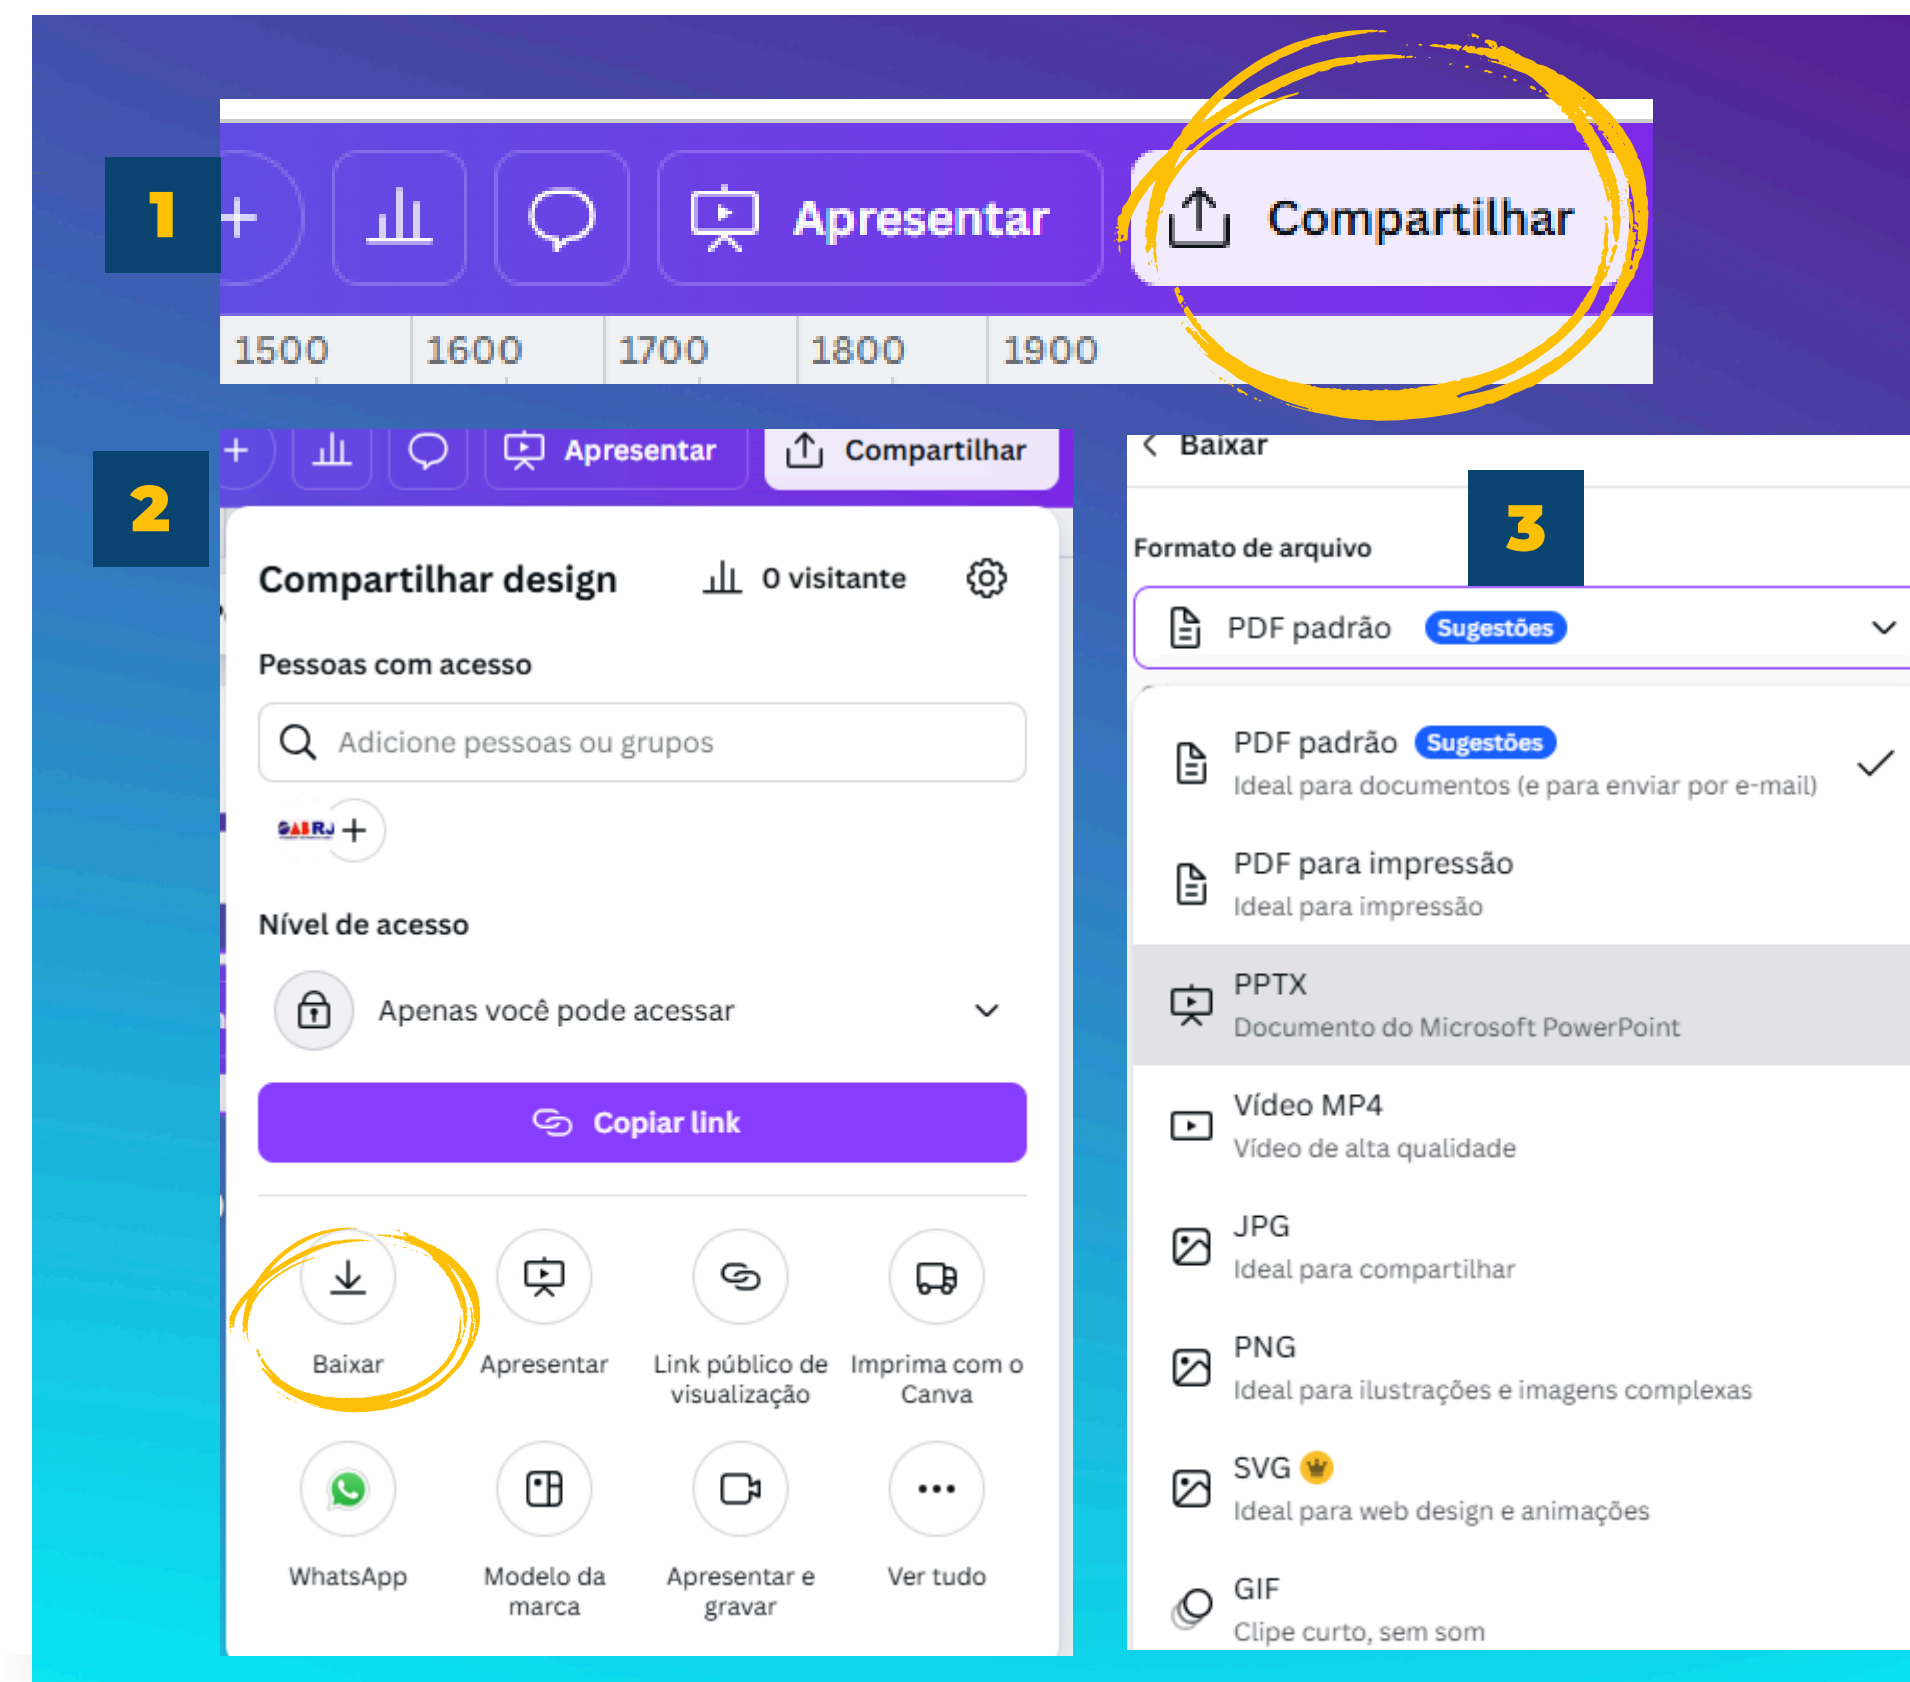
1

+ Apresentar Compartilhar

1500 1600 1700 1800 1900

2

+ Apresentar Compartilhar

Compartilhar design 0 visitante

Pessoas com acesso

Adicione pessoas ou grupos

SABRJ +

Nível de acesso

Apenas você pode acessar

Copiar link

Baixar

Apresentar

Link público de visualização

Imprima com o Canva

WhatsApp

Modelo da marca

Apresentar e gravar

Ver tudo

< Baixar

3

Formato de arquivo

PDF padrão Sugestões

PDF padrão Sugestões
Ideal para documentos (e para enviar por e-mail)

PDF para impressão
Ideal para impressão

PPTX
Documento do Microsoft PowerPoint

Vídeo MP4
Vídeo de alta qualidade

JPG
Ideal para compartilhar

PNG
Ideal para ilustrações e imagens complexas

SVG
Ideal para web design e animações

GIF
Clipe curto, sem som